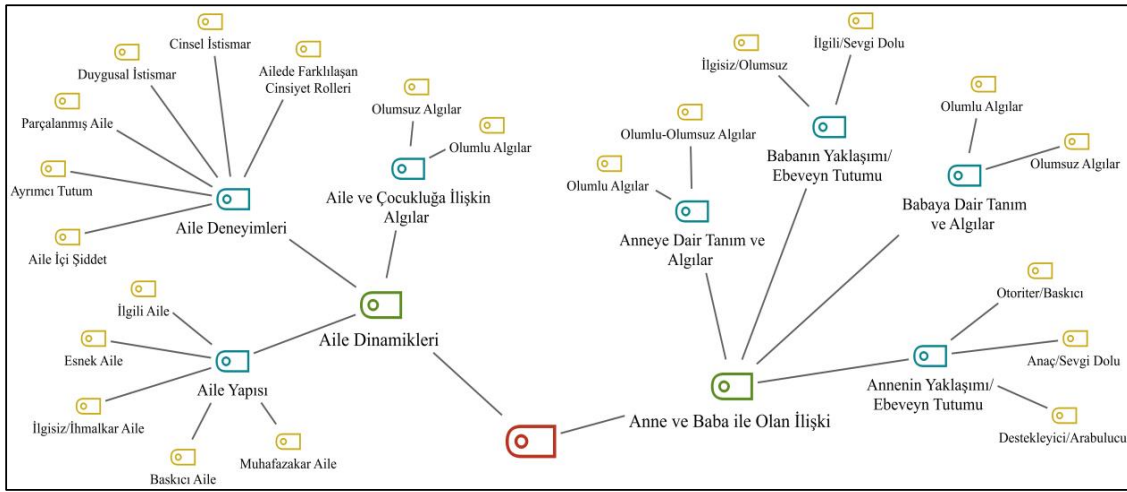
Cinsel İstismar
Duygusal İstismar
Ailede Farklılaşan Cinsiyet Rolleri
Parçalanmış Aile
Ayrımcı Tutum
Aile İçi Şiddet
Aile Deneyimleri
Olumsuz Algılar
Olumlu Algılar
Aile ve Çocukluğa İlişkin Algılar
Aile Dinamikleri
İlgili Aile
Esnek Aile
İlgisiz/İhmalkar Aile
Aile Yapısı
Baskıcı Aile
Muhafazakar Aile
İlgisiz/Olumsuz
İlgili/Sevgi Dolu
Babanın Yaklaşımı/ Ebeveyn Tutumu
Olumlu-Olumsuz Algılar
Olumlu Algılar
Anneye Dair Tanım ve Algılar
Olumlu Algılar
Olumsuz Algılar
Babaya Dair Tanım ve Algılar
Otoriter/Baskıcı
Anaç/Sevgi Dolu
Annenin Yaklaşımı/ Ebeveyn Tutumu
Destekleyici/Arabulucu
Anne ve Baba ile Olan İlişki